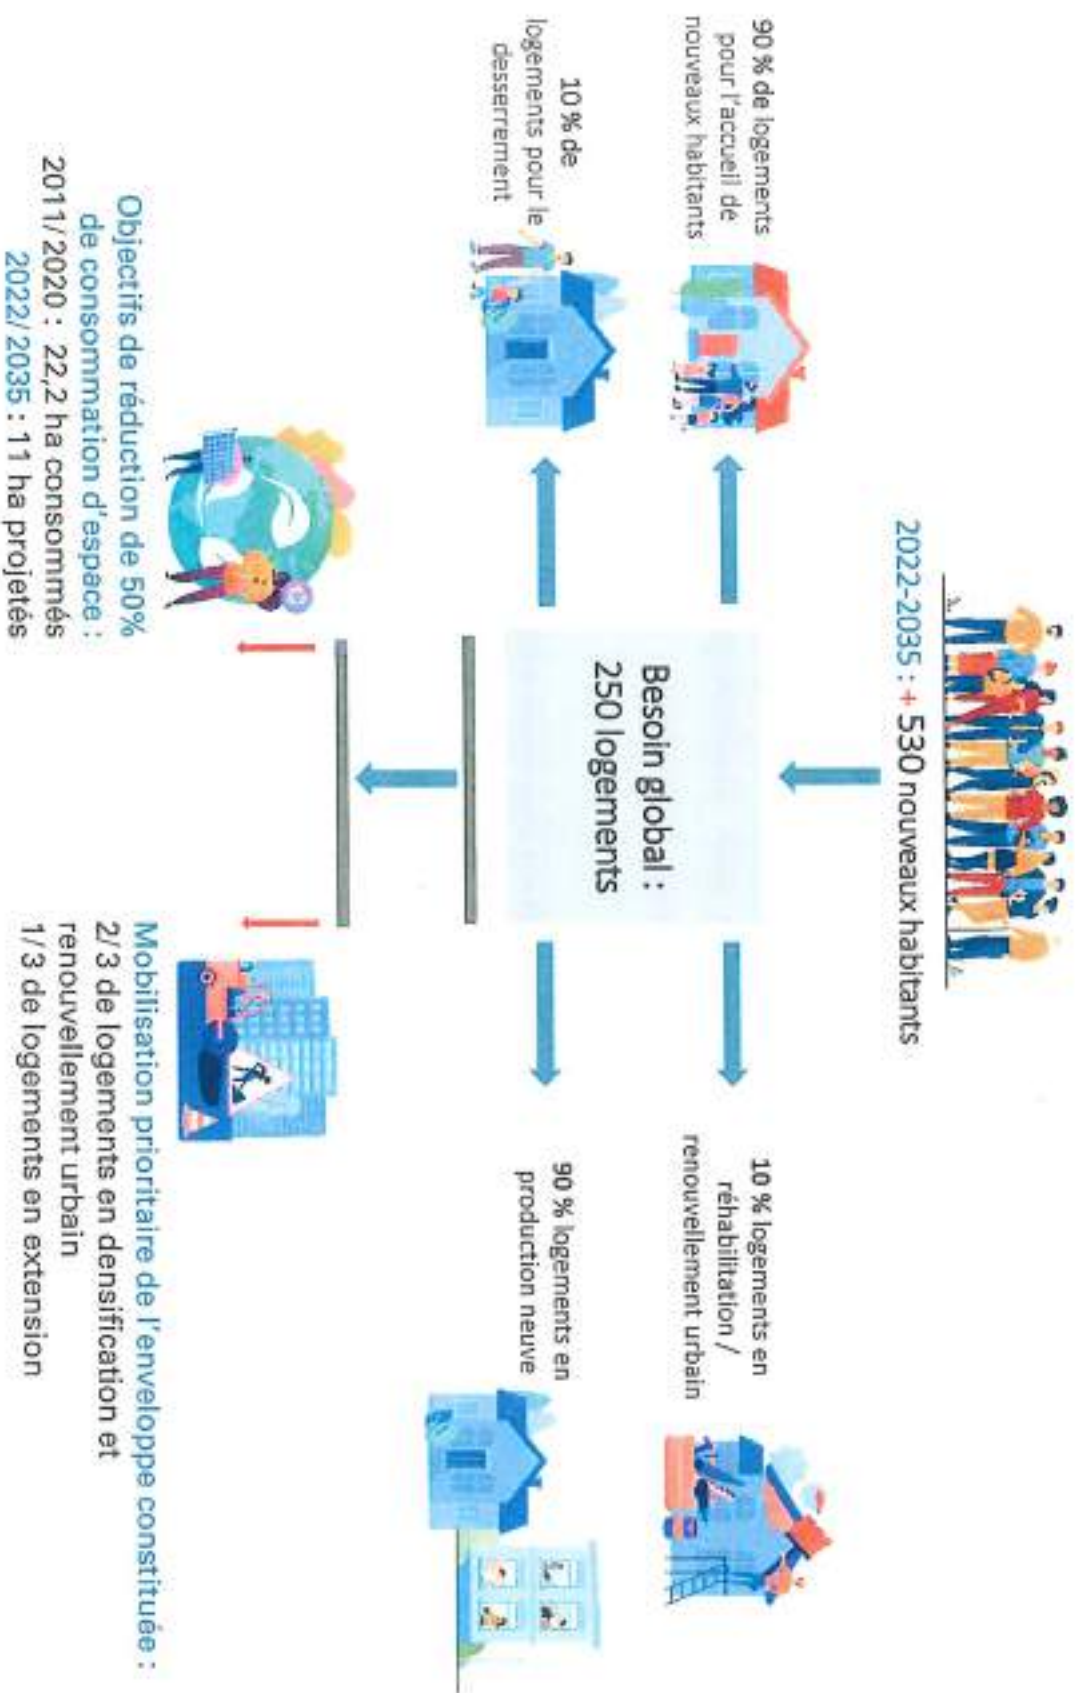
2022-2035 : + 530 nouveaux habitants

Besoin global : 250 logements

90 % de logements pour l'accueil de nouveaux habitants

10 % de logements pour le desserrement

10 % logements en réhabilitation / renouvellement urbain

90 % logements en production neuve

Objectifs de réduction de 50% de consommation d'espace :
2011/2020 : 22,2 ha consommés
2022/2035 : 11 ha projetés

Mobilisation prioritaire de l'enveloppe constituée :
2/3 de logements en densification et renouvellement urbain
1/3 de logements en extension